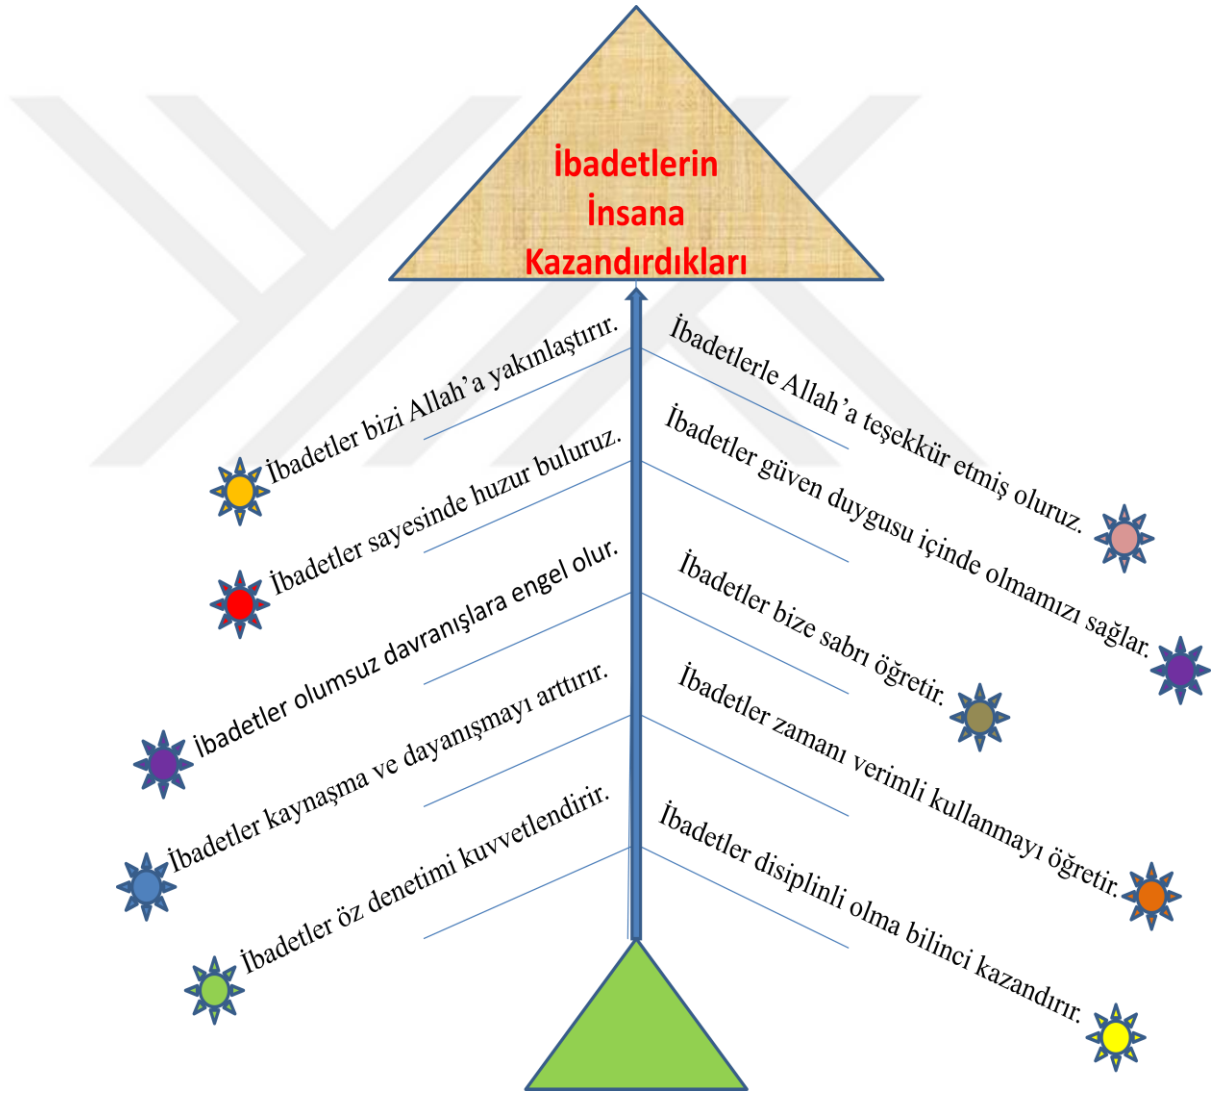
İbadetlerin İnsana Kazandırdıkları

İbadetler bizi Allah'a yakınlaştırır.

İbadetlerle Allah'a teşekkür etmiş oluruz.

İbadetler sayesinde huzur buluruz.

İbadetler güven duygusu içinde olmamızı sağlar.

İbadetler olumsuz davranışlara engel olur.

İbadetler bize sabrı öğretir.

İbadetler kaynaşma ve dayanışmayı arttırır.

İbadetler zamanı verimli kullanmayı öğretir.

İbadetler öz denetimi kuvvetlendirir.

İbadetler disiplinli olma bilinci kazandırır.